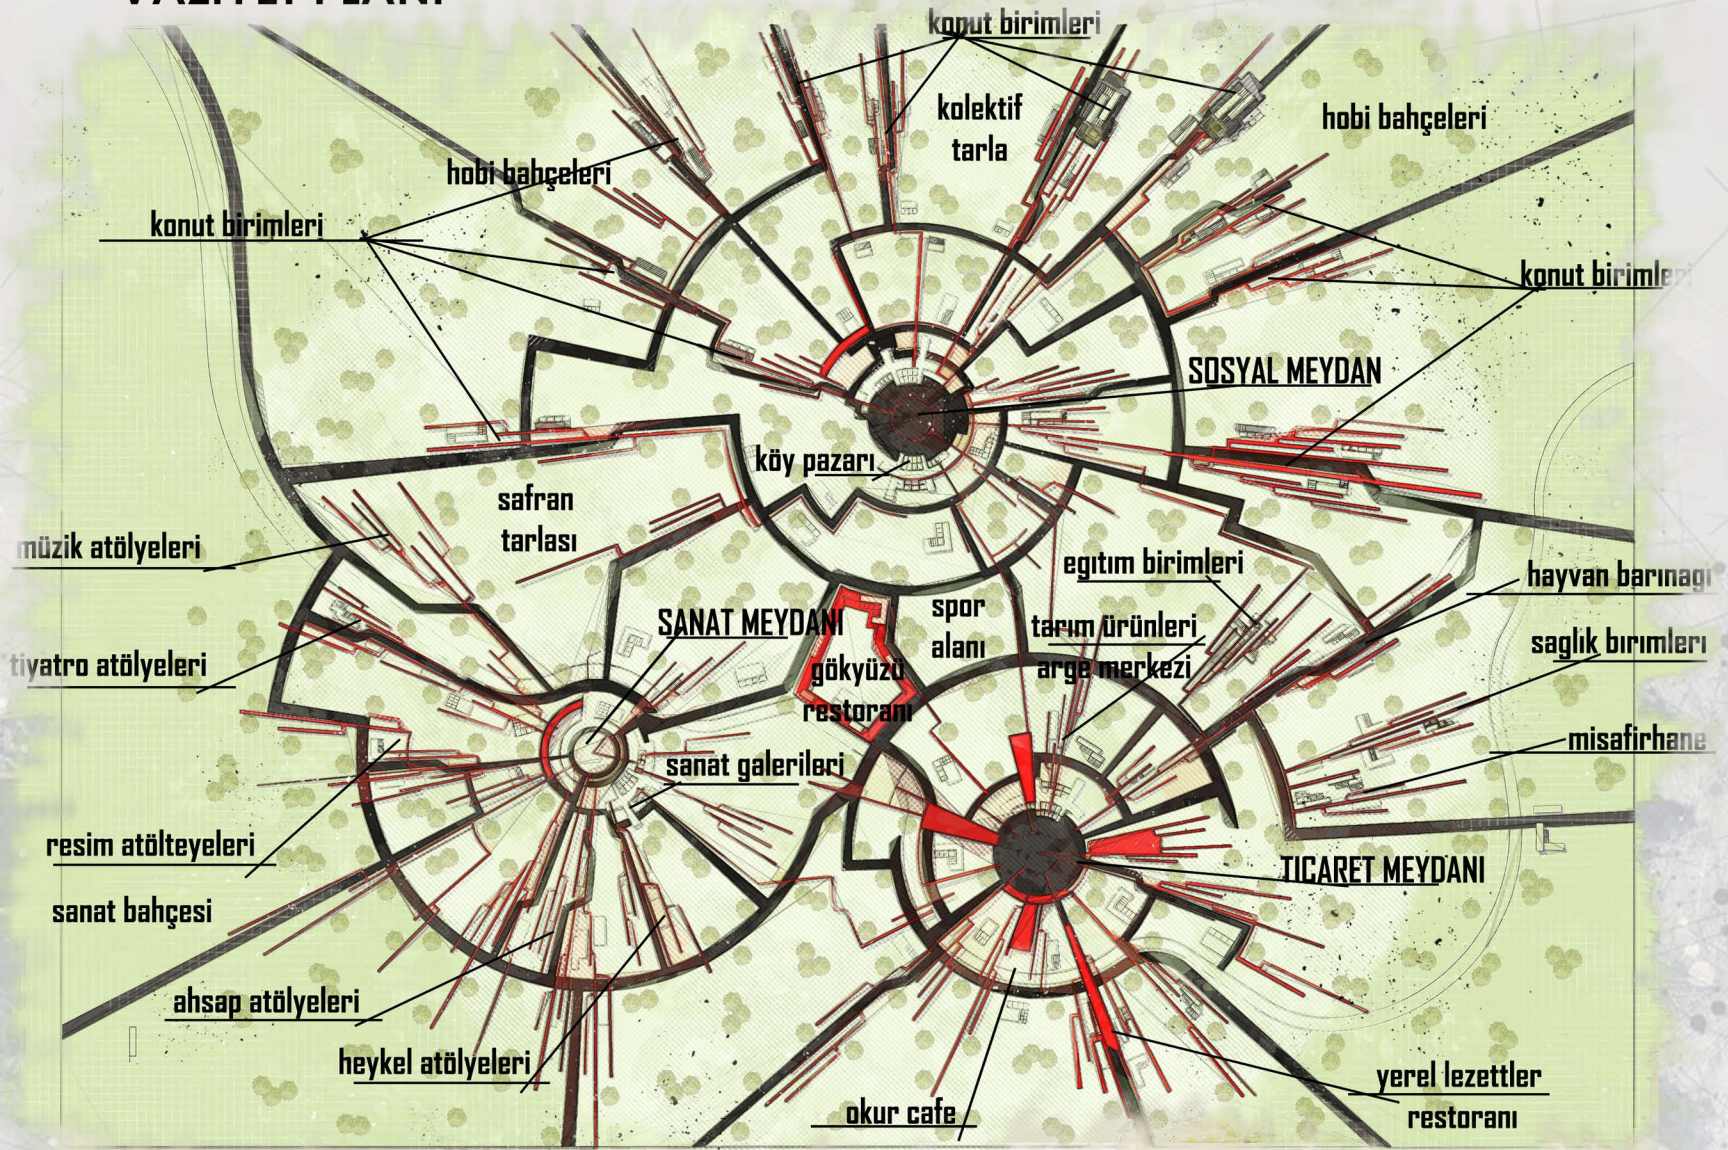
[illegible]

konut birimleri

kolektif tarla

hobi bahçeleri

hobi bahçeleri

konut birimleri

konut birimleri

SOSYAL MEYDAN

köy pazarı

safran tarlası

müzik atölyeleri

egıtım birimleri

hayvan barınagı

SANAT MEYDANI

spor alanı

tarım ürünleri arge merkezi

saglık birimleri

tiyatro atölyeleri

gökyüzü restoranı

misafirhane

sanat galerileri

resim atölteyeleri

TICARET MEYDANI

sanat bahçesi

ahsap atölyeleri

heykel atölyeleri

yerel lezettler restoranı

okur cafe